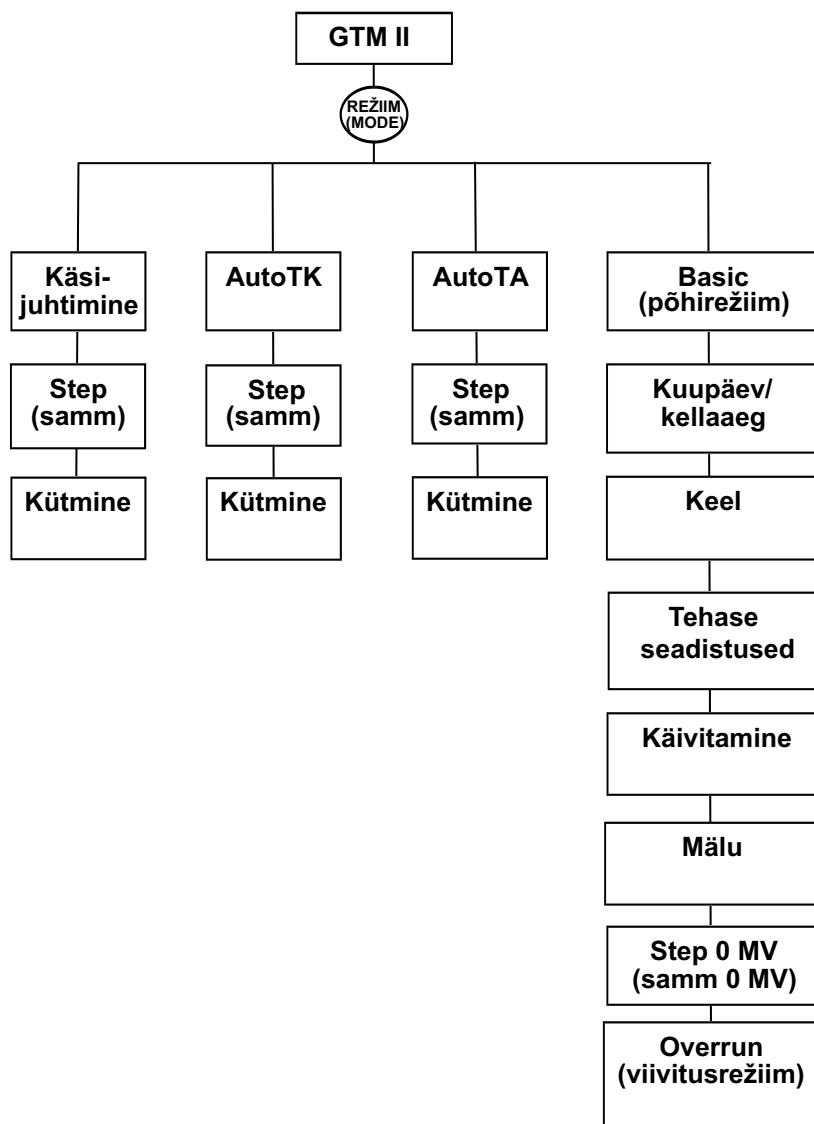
GTM II

REŽIIM (MODE)

Käsijuhtimine

Step (samm)

Kütmine

AutoTK

Step (samm)

Kütmine

AutoTA

Step (samm)

Kütmine

Basic (põhirežiim)

Kuupäev/ kellaaeg

Keel

Tehase seadistused

Käivitamine

Mälu

Step 0 MV (samm 0 MV)

Overrun (viivitusrežiim)